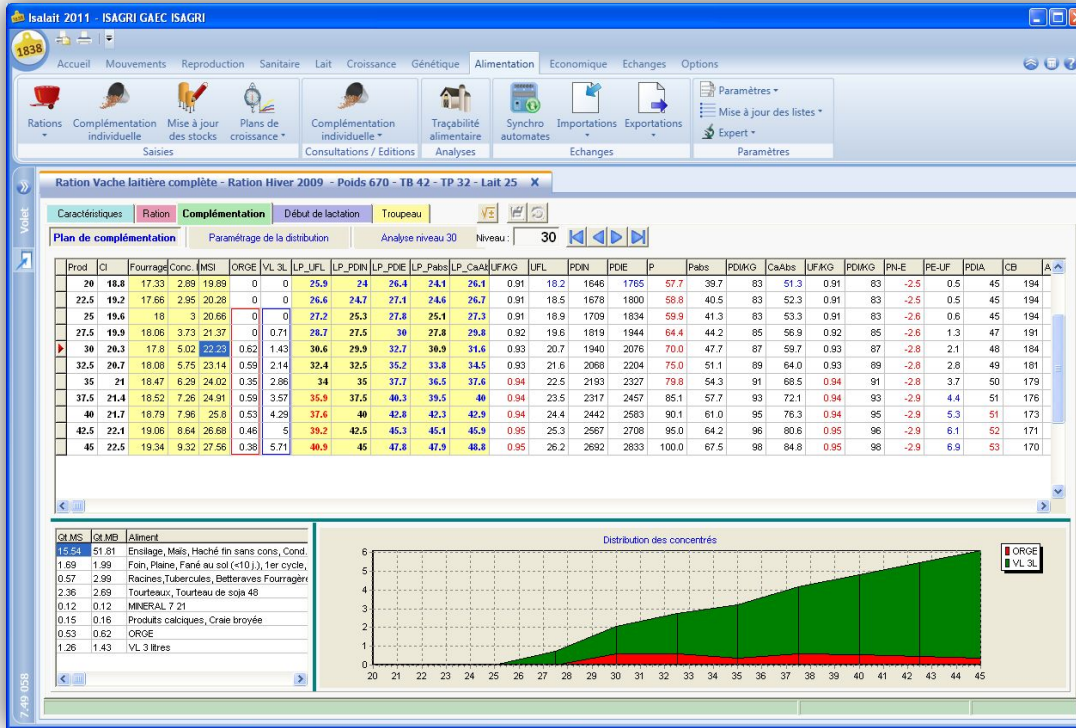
Isalait 2011 - ISAGRI GAEC ISAGRI

1838

Accueil Mouvements Reproduction Sanitaire Lait Croissance Génétique Alimentation Economique Echanges Options

Rations Complémentation individuelle Mise à jour des stocks Plans de croissance
Saisies
Complémentation individuelle
Consultations / Editions
Traçabilité alimentaire
Analyses
Synchro automates Importations Exportations
Echanges
Paramètres
Mise à jour des listes
Expert
Paramètres

Volet

Ration Vache laitière complète - Ration Hiver 2009 - Poids 670 - TB 42 - TP 32 - Lait 25

Caractéristiques Ration Complémentation Début de lactation Troupeau

Plan de complémentation Paramétrage de la distribution Analyse niveau 30 Niveau : 30

| Prod | CI | Fourrage | Conc. | MSI | ORGE | VL 3L | LP_UFL | LP_PDIN | LP_PDIE | LP_Pabs | LP_CaAt | UF/KG | UFL | PDIN | PDIE | P | Pabs | PDI/KG | CaAbs | UF/KG | PDI/KG | PN-E | PE-UF | PDIA | CB | A |
|---|---|---|---|---|---|---|---|---|---|---|---|---|---|---|---|---|---|---|---|---|---|---|---|---|---|---|
| 20 | 18.8 | 17.33 | 2.89 | 19.89 | 0 | 0 | 25.9 | 24 | 26.4 | 24.1 | 26.1 | 0.91 | 18.2 | 1646 | 1765 | 57.7 | 39.7 | 83 | 51.3 | 0.91 | 83 | -2.5 | 0.5 | 45 | 194 | |
| 22.5 | 19.2 | 17.66 | 2.95 | 20.28 | 0 | 0 | 26.6 | 24.7 | 27.1 | 24.6 | 26.7 | 0.91 | 18.5 | 1678 | 1800 | 58.8 | 40.5 | 83 | 52.3 | 0.91 | 83 | -2.5 | 0.5 | 45 | 194 | |
| 25 | 19.6 | 18 | 3 | 20.66 | 0 | 0 | 27.2 | 25.3 | 27.8 | 25.1 | 27.3 | 0.91 | 18.9 | 1709 | 1834 | 59.9 | 41.3 | 83 | 53.3 | 0.91 | 83 | -2.6 | 0.6 | 45 | 194 | |
| 27.5 | 19.9 | 18.06 | 3.73 | 21.37 | 0 | 0.71 | 28.7 | 27.5 | 30 | 27.8 | 29.8 | 0.92 | 19.6 | 1819 | 1944 | 64.4 | 44.2 | 85 | 56.9 | 0.92 | 85 | -2.6 | 1.3 | 47 | 191 | |
| 30 | 20.3 | 17.8 | 5.02 | 22.23 | 0.62 | 1.43 | 30.6 | 29.9 | 32.7 | 30.9 | 31.6 | 0.93 | 20.7 | 1940 | 2076 | 70.0 | 47.7 | 87 | 59.7 | 0.93 | 87 | -2.8 | 2.1 | 48 | 184 | |
| 32.5 | 20.7 | 18.08 | 5.75 | 23.14 | 0.59 | 2.14 | 32.4 | 32.5 | 35.2 | 33.8 | 34.5 | 0.93 | 21.6 | 2068 | 2204 | 75.0 | 51.1 | 89 | 64.0 | 0.93 | 89 | -2.8 | 2.8 | 49 | 181 | |
| 35 | 21 | 18.47 | 6.29 | 24.02 | 0.35 | 2.86 | 34 | 35 | 37.7 | 36.5 | 37.6 | 0.94 | 22.5 | 2193 | 2327 | 79.8 | 54.3 | 91 | 68.5 | 0.94 | 91 | -2.8 | 3.7 | 50 | 179 | |
| 37.5 | 21.4 | 18.52 | 7.26 | 24.91 | 0.59 | 3.57 | 35.9 | 37.5 | 40.3 | 39.5 | 40 | 0.94 | 23.5 | 2317 | 2457 | 85.1 | 57.7 | 93 | 72.1 | 0.94 | 93 | -2.9 | 4.4 | 51 | 176 | |
| 40 | 21.7 | 18.79 | 7.96 | 25.8 | 0.53 | 4.29 | 37.6 | 40 | 42.8 | 42.3 | 42.9 | 0.94 | 24.4 | 2442 | 2583 | 90.1 | 61.0 | 95 | 76.3 | 0.94 | 95 | -2.9 | 5.3 | 51 | 173 | |
| 42.5 | 22.1 | 19.06 | 8.64 | 26.68 | 0.46 | 5 | 39.2 | 42.5 | 45.3 | 45.1 | 45.9 | 0.95 | 25.3 | 2567 | 2708 | 95.0 | 64.2 | 96 | 80.6 | 0.95 | 96 | -2.9 | 6.1 | 52 | 171 | |
| 45 | 22.5 | 19.34 | 9.32 | 27.56 | 0.38 | 5.71 | 40.9 | 45 | 47.8 | 47.9 | 48.8 | 0.95 | 26.2 | 2692 | 2833 | 100.0 | 67.5 | 98 | 84.8 | 0.95 | 98 | -2.9 | 6.9 | 53 | 170 | |

| Qt.MS | Qt.MB | Aliment |
|---|---|---|
| 15.54 | 51.81 | Ensilage, Maïs, Haché fin sans cons, Cond. |
| 1.69 | 1.99 | Foin, Plaine, Fané au sol (<10 j.), 1er cycle, |
| 0.57 | 2.99 | Racines,Tubercules, Betteraves Fourragère |
| 2.36 | 2.69 | Tourteaux, Tourteau de soja 48 |
| 0.12 | 0.12 | MINERAL 7 21 |
| 0.15 | 0.16 | Produits calciques, Craie broyée |
| 0.53 | 0.62 | ORGE |
| 1.26 | 1.43 | VL 3 litres |

Distribution des concentrés
ORGE
VL 3L
0 1 2 3 4 5 6
20 21 22 23 24 25 26 27 28 29 30 31 32 33 34 35 36 37 38 39 40 41 42 43 44 45

7.49.058